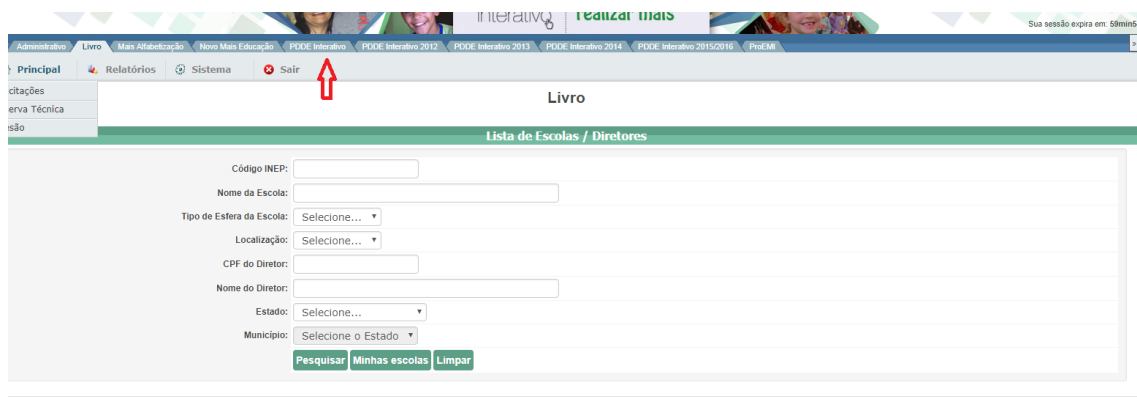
Interativo | realizar mais

Sua sessão expira em: 59min5

Administrativo Livro Mais Alfabetização Novo Mais Educação PDDE Interativo PDDE Interativo 2012 PDDE Interativo 2013 PDDE Interativo 2014 PDDE Interativo 2015/2016 ProEMI

Principal Relatórios Sistema Sair

icitações
erva Técnica
são

Livro

Lista de Escolas / Diretores

Código INEP:
Nome da Escola:
Tipo de Esfera da Escola: Selecione...
Localização: Selecione...
CPF do Diretor:
Nome do Diretor:
Estado: Selecione...
Município: Selecione o Estado

Pesquisar Minhas escolas Limpar